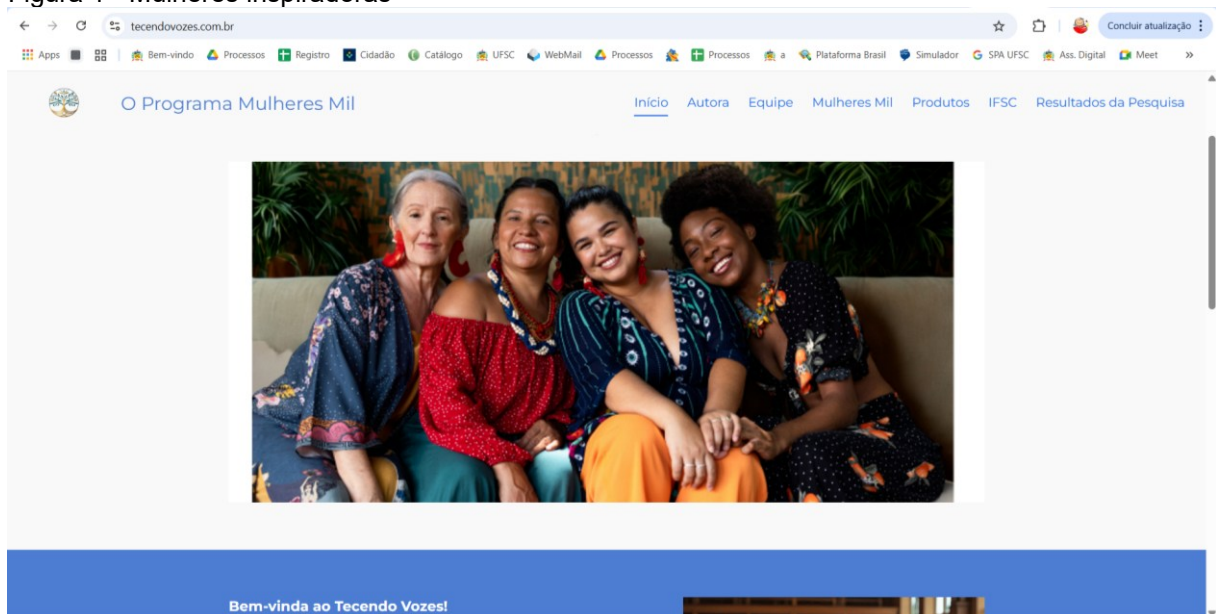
Figura 1 - Mulheres inspiradoras

tecendovozes.com.br

Concluir atualização

Apps | Bem-vindo | Processos | Registro | Cidadão | Catálogo | UFSC | WebMail | Processos | Processos | a | Plataforma Brasil | Simulador | SPA UFSC | Ass. Digital | Meet | »

O Programa Mulheres Mil

Início | Autora | Equipe | Mulheres Mil | Produtos | IFSC | Resultados da Pesquisa

Bem-vinda ao Tecendo Vozes!